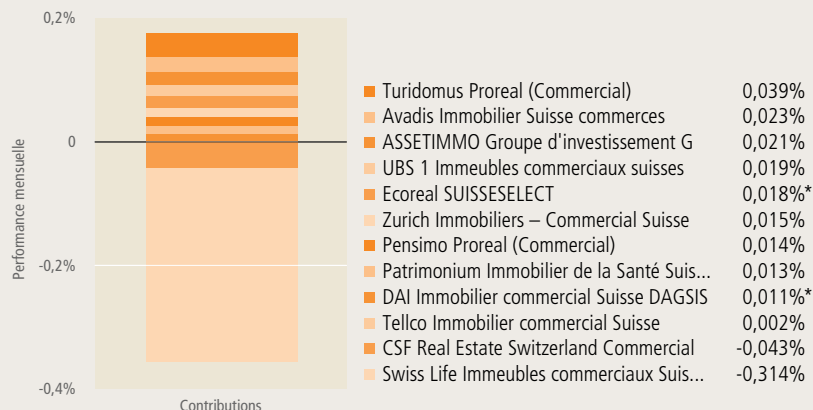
0,2%
0
-0,2%
-0,4%
Performance mensuelle
Contributions

| | |
|---|---|
| Turidomus Proreal (Commercial) | 0,039% |
| Avadis Immobilier Suisse commerces | 0,023% |
| ASSETIMMO Groupe d'investissement G | 0,021% |
| UBS 1 Immeubles commerciaux suisses | 0,019% |
| Ecoreal SUISSESELECT | 0,018%* |
| Zurich Immobiliers – Commercial Suisse | 0,015% |
| Pensimo Proreal (Commercial) | 0,014% |
| Patrimonium Immobilier de la Santé Suis... | 0,013% |
| DAI Immobilier commercial Suisse DAGSIS | 0,011%* |
| Tellco Immobilier commercial Suisse | 0,002% |
| CSF Real Estate Switzerland Commercial | -0,043% |
| Swiss Life Immeubles commerciaux Suis... | -0,314% |